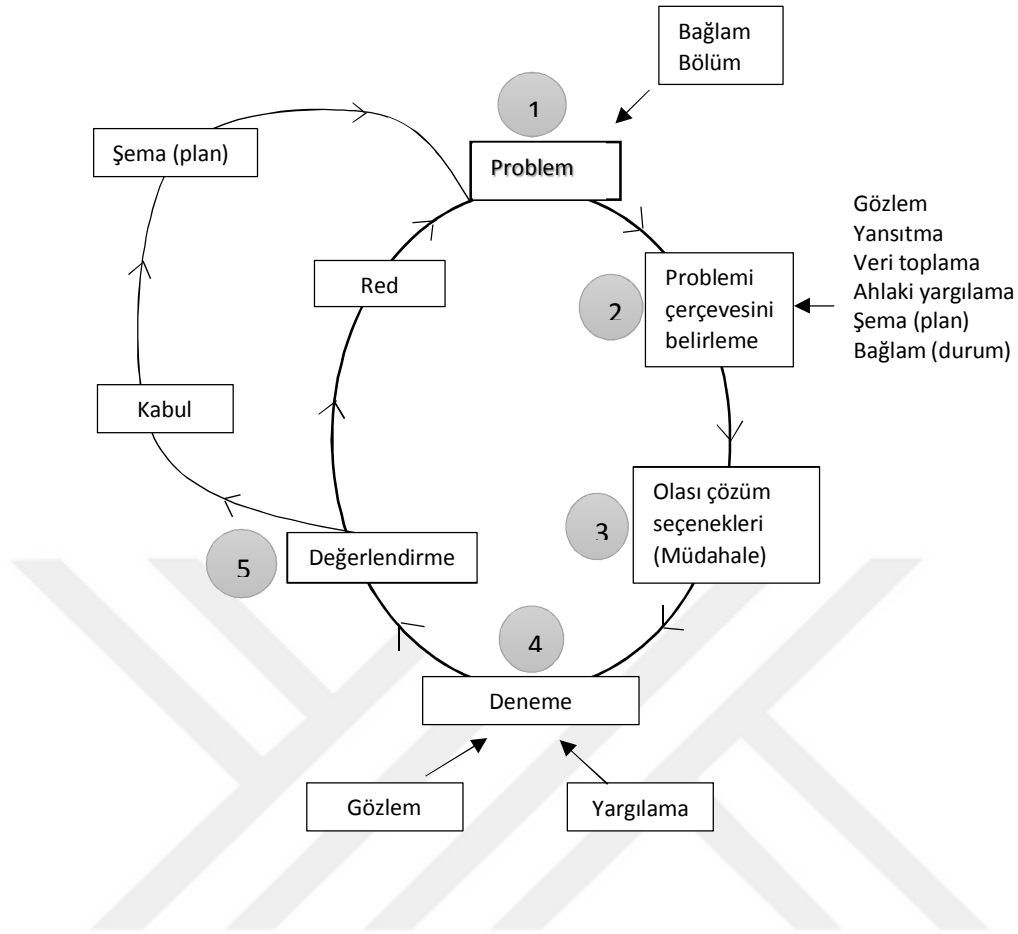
Bağlam
Bölüm

1

Şema (plan)

Problem

Gözlem
Yansıtma
Veri toplama
Ahlaki yargılama
Şema (plan)
Bağlam (durum)

Red

Problemi çerçevesini belirleme

2

Kabul

Olası çözüm seçenekleri (Müdahale)

3

5

Değerlendirme

4

Deneme

Gözlem

Yargılama